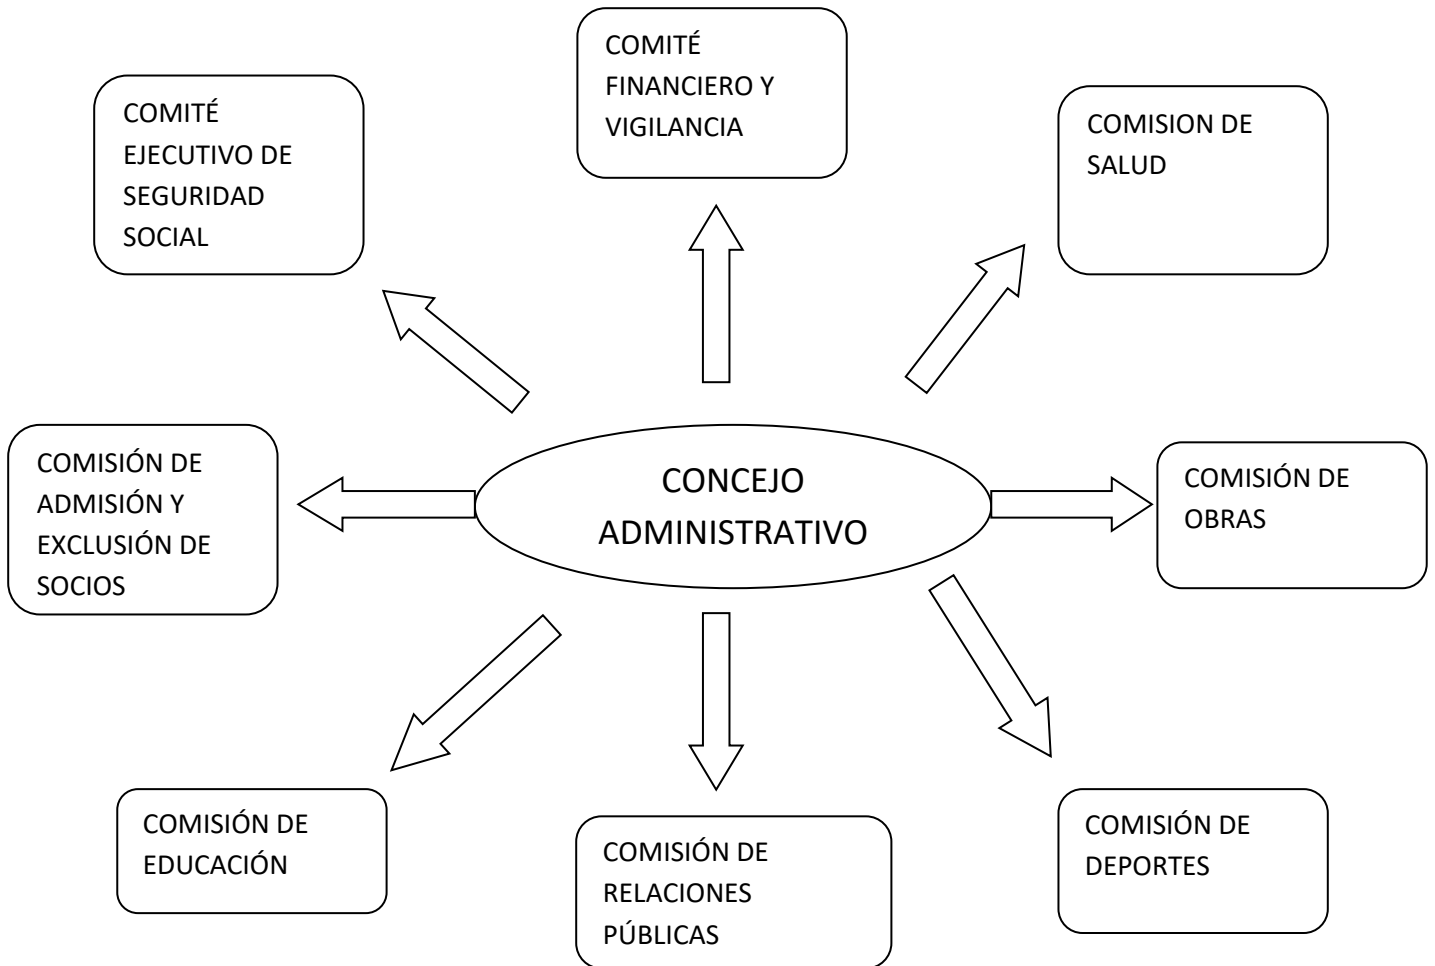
COMITÉ FINANCIERO Y VIGILANCIA

COMITÉ EJECUTIVO DE SEGURIDAD SOCIAL

COMISION DE SALUD

CONCEJO ADMINISTRATIVO

COMISIÓN DE ADMISIÓN Y EXCLUSIÓN DE SOCIOS

COMISIÓN DE OBRAS

COMISIÓN DE EDUCACIÓN

COMISIÓN DE RELACIONES PÚBLICAS

COMISIÓN DE DEPORTES